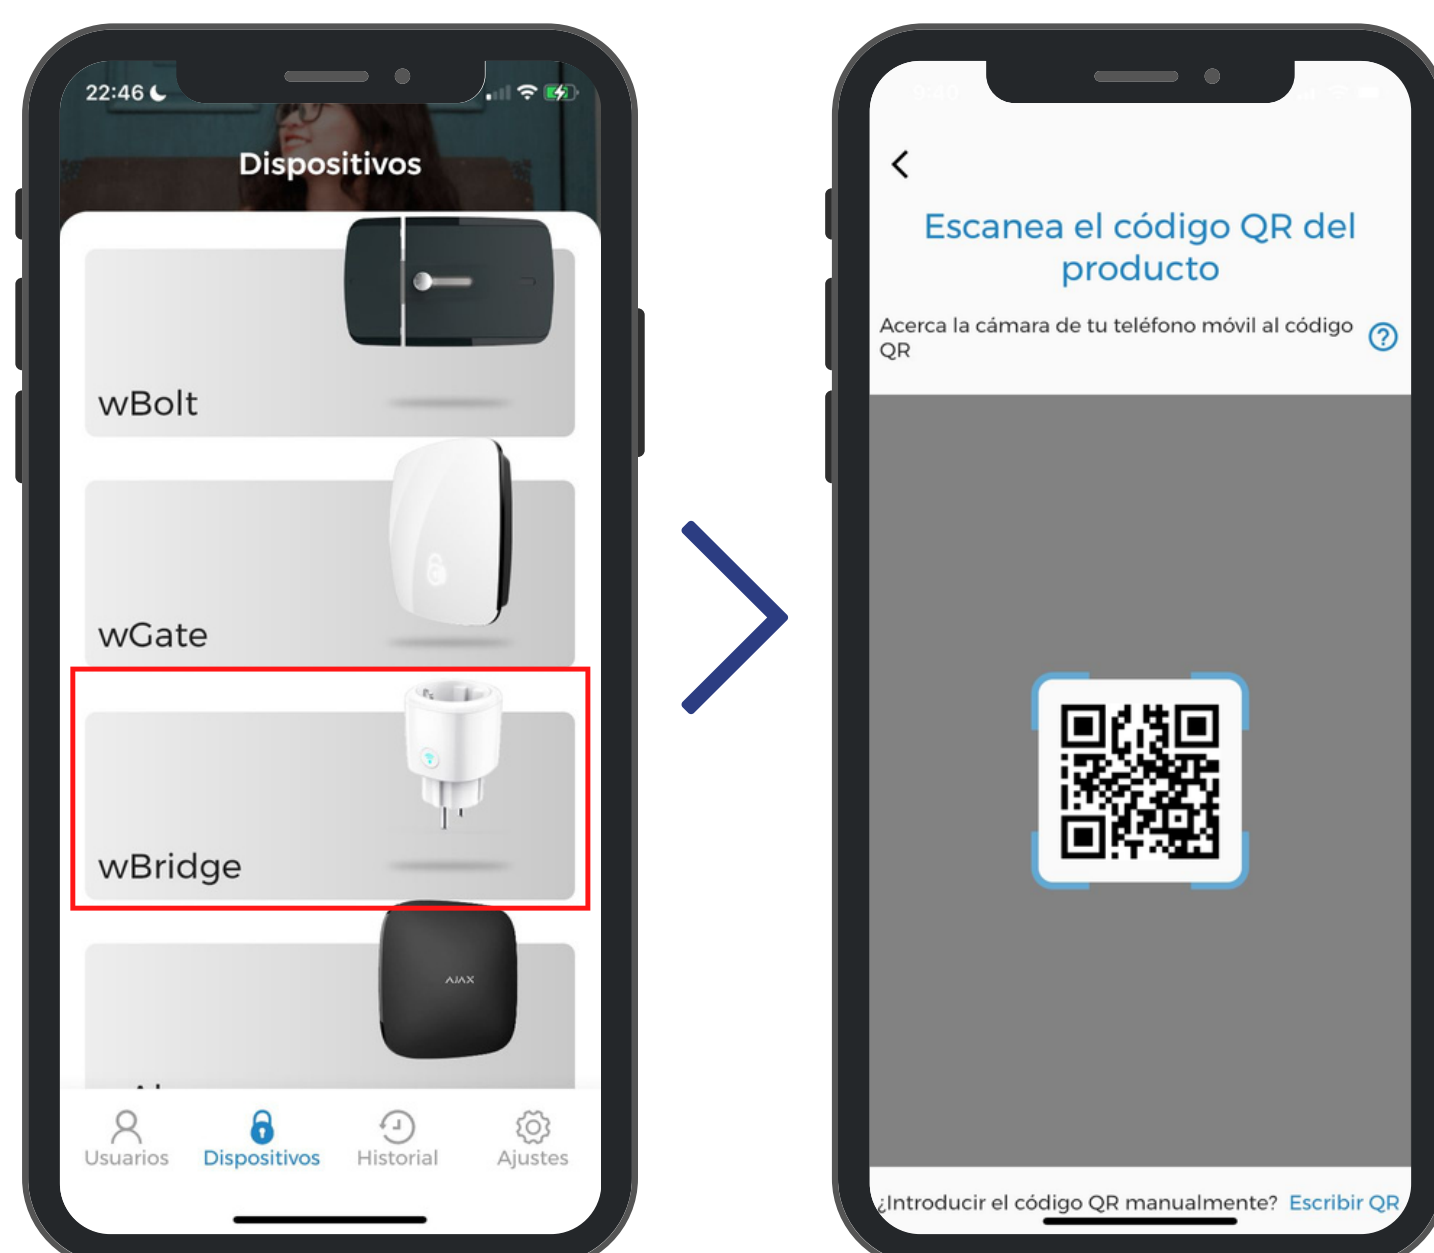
22:46

Dispositivos

wBolt

wGate

wBridge

AJAX

Usuarios Dispositivos Historial Ajustes

Escanea el código QR del producto

Acerca la cámara de tu teléfono móvil al código QR

¿Introducir el código QR manualmente? Escribir QR